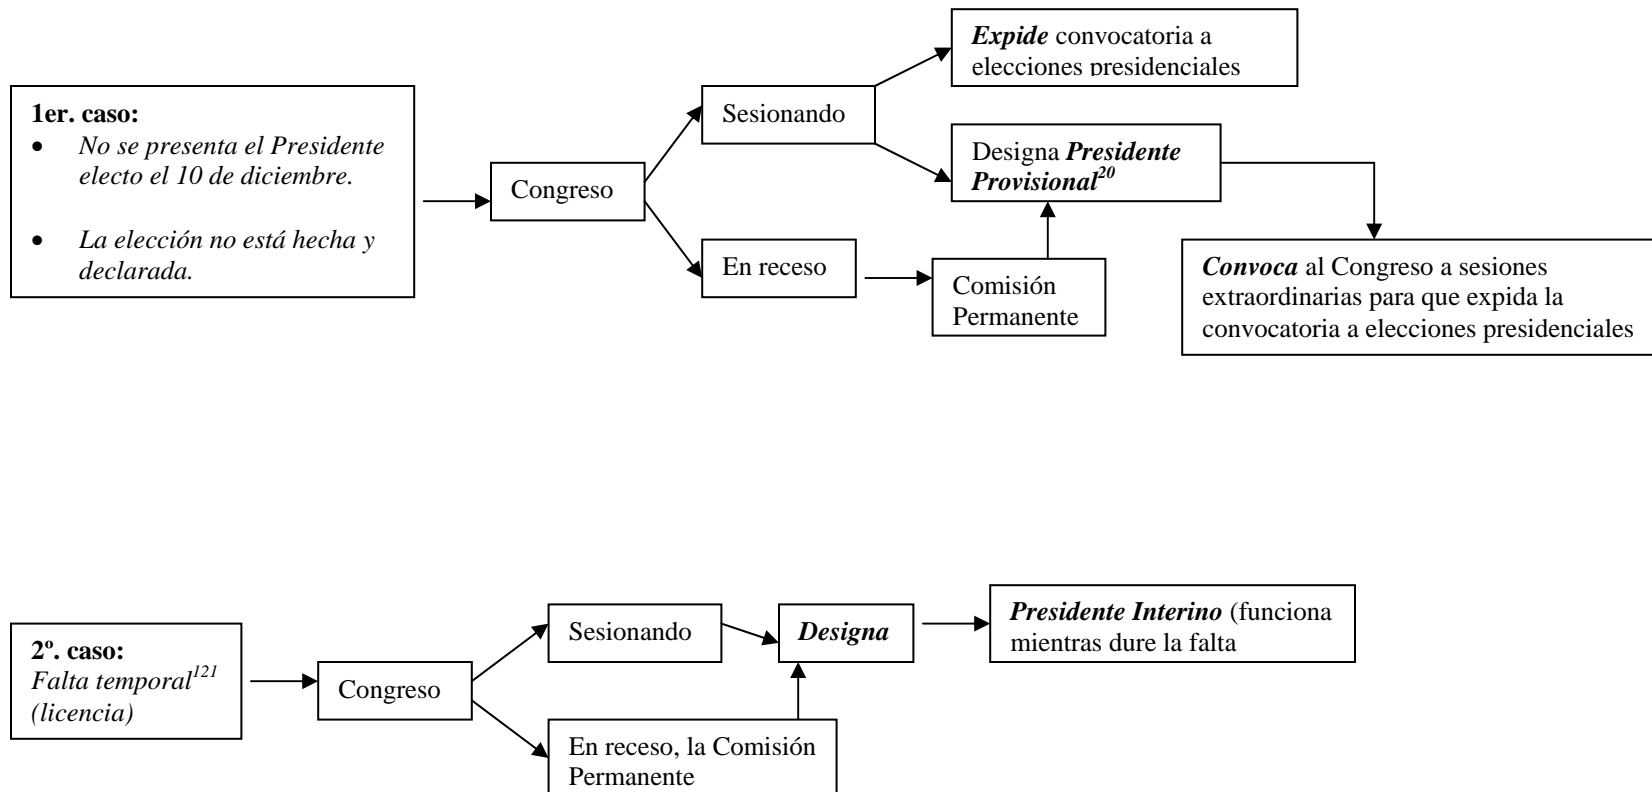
1er. caso:
• No se presenta el Presidente electo el 10 de diciembre.
• La elección no está hecha y declarada.

Congreso

Sesionando

En receso

Expide convocatoria a elecciones presidenciales

Designa Presidente Provisional$^{20}$

Comisión Permanente

Convoca al Congreso a sesiones extraordinarias para que expida la convocatoria a elecciones presidenciales

2º. caso:
Falta temporal$^{121}$ (licencia)

Congreso

Sesionando

En receso, la Comisión Permanente

Designa

Presidente Interino (funciona mientras dure la falta